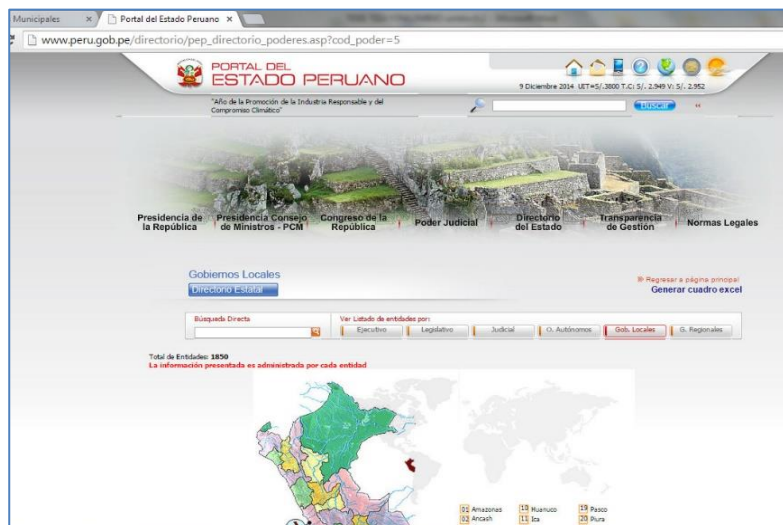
Municipales ×
Portal del Estado Peruano ×
www.peru.gob.pe/directorio/pep_directorio_poderes.asp?cod_poder=5

PORTAL DEL
ESTADO PERUANO

9 Diciembre 2014 UIT=S/.3800 T.C: S/. 2.949 V: S/. 2.952

"Año de la Promoción de la Industria Responsable y del Compromiso Climático"

Buscar

Presidencia de la República
Presidencia Consejo de Ministros - PCM
Congreso de la República
Poder Judicial
Directorio del Estado
Transparencia de Gestión
Normas Legales

Gobiernos Locales
Directorio Estatal

» Regresar a página principal
Generar cuadro excel

Búsqueda Directa
Ver Listado de entidades por:
Ejecutivo
Legislativo
Judicial
O. Autónomos
Gob. Locales
G. Regionales

Total de Entidades: 1850
La información presentada es administrada por cada entidad

01 Amazonas
02 Ancash
10 Huanuco
11 Ica
19 Pasco
20 Piura